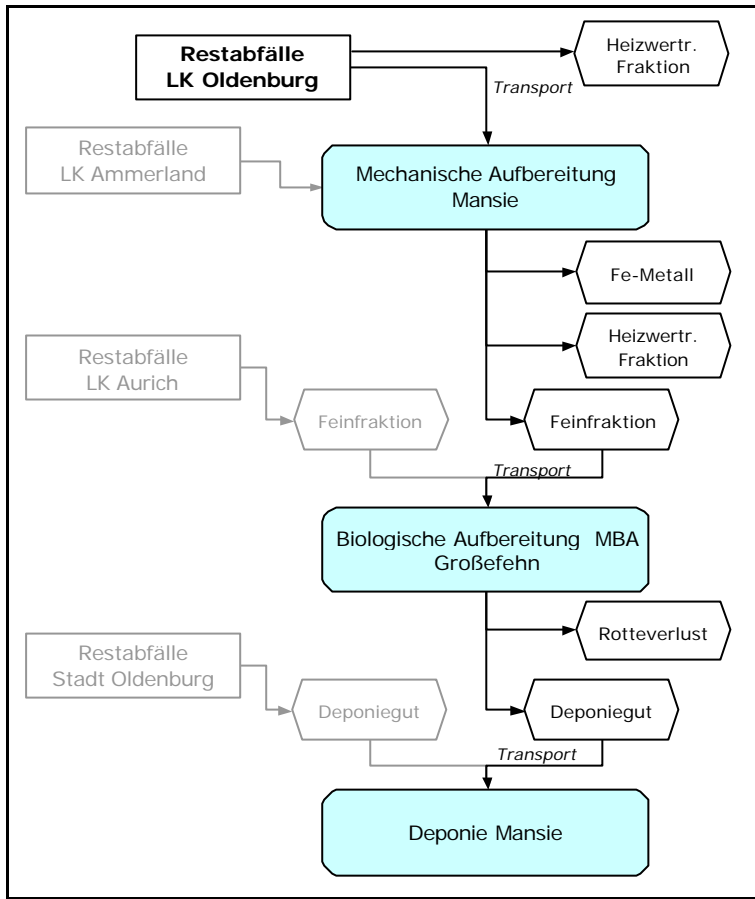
Restabfälle
LK Oldenburg

Heizwertr.
Fraktion

Transport

Restabfälle
LK Ammerland

Mechanische Aufbereitung
Mansie

Fe-Metall

Heizwertr.
Fraktion

Restabfälle
LK Aurich

Feinfraktion

Feinfraktion

Transport

Biologische Aufbereitung MBA
Großefehn

Rotteverlust

Restabfälle
Stadt Oldenburg

Deponiegut

Deponiegut

Transport

Deponie Mansie